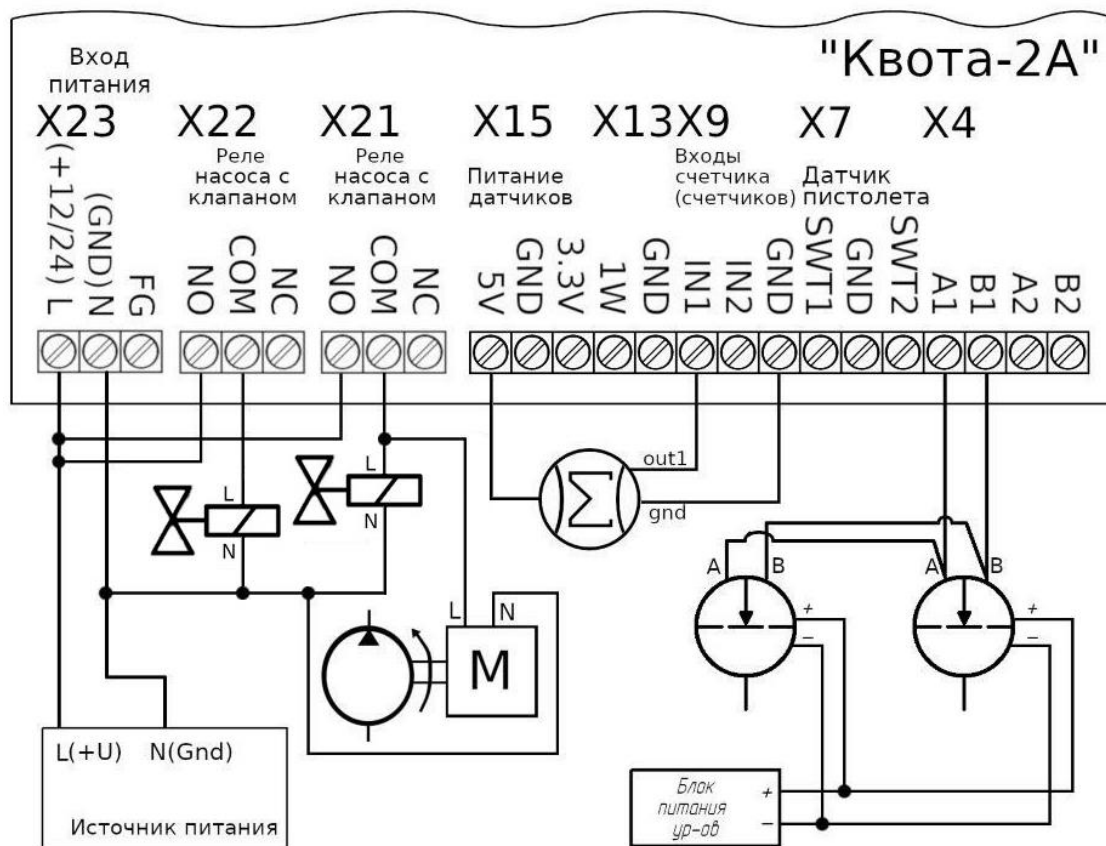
"Квота-2А"

Вход питания
X23
(+12/24) L
(GND) N
FG

X22
Реле насоса с клапаном
NO
COM
NC

X21
Реле насоса с клапаном
NO
COM
NC

X15
Питание датчиков
5V
GND
3.3V

X13
1W
GND

X9
Входы счетчика (счетчиков)
IN1
IN2
GND

X7
Датчик пистолета
SWT1
GND
SWT2

X4
A1
B1
A2
B2

L
N
L
N
out1
gnd
L
N
M
A
B
A
B
+
–
+
–

L(+U)
N(Gnd)
Источник питания

Блок питания ур-ов
+
–